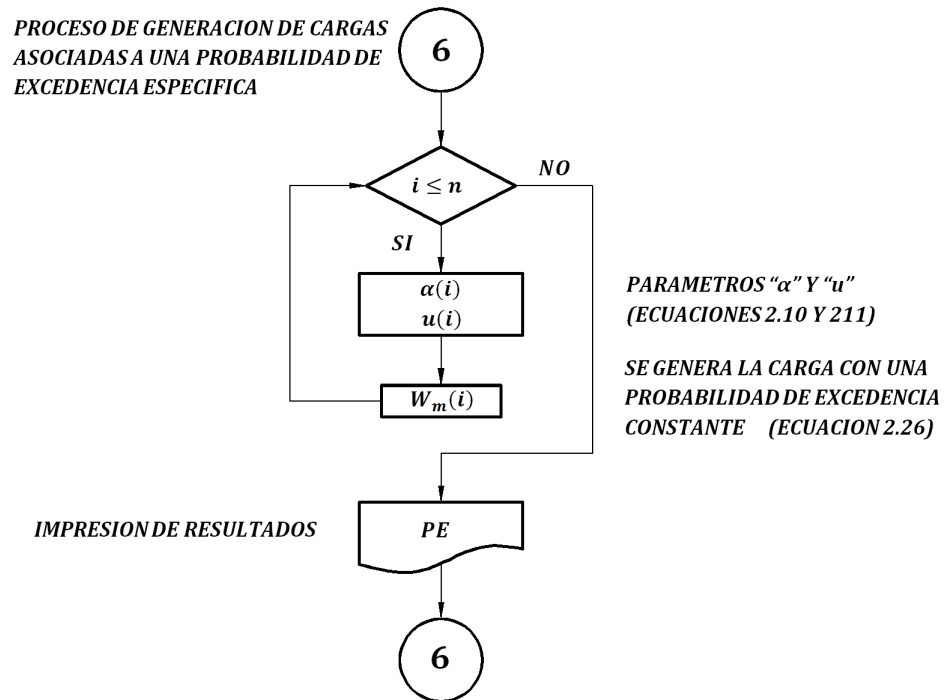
PROCESO DE GENERACION DE CARGAS ASOCIADAS A UNA PROBABILIDAD DE EXCEDENCIA ESPECIFICA

6

$i \leq n$

NO

SI

$\alpha(i)$
$u(i)$

PARAMETROS “α” Y “u” (ECUACIONES 2.10 Y 211)

$W_m(i)$

SE GENERA LA CARGA CON UNA PROBABILIDAD DE EXCEDENCIA CONSTANTE (ECUACION 2.26)

IMPRESION DE RESULTADOS

PE

6